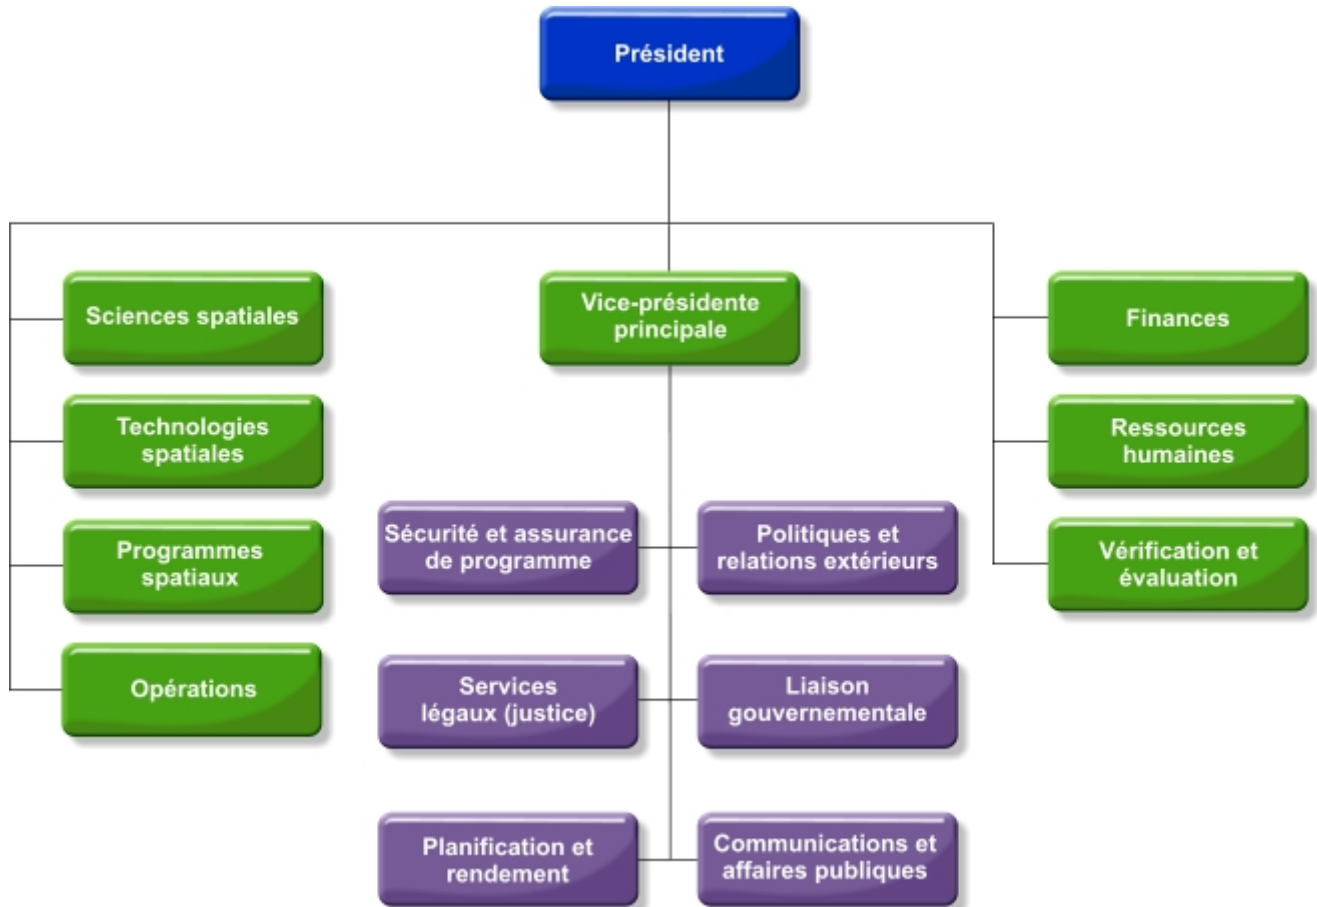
Président

Sciences spatiales

Technologies spatiales

Programmes spatiaux

Opérations

Vice-présidente principale

Sécurité et assurance de programme

Politiques et relations extérieurs

Services légaux (justice)

Liaison gouvernementale

Planification et rendement

Communications et affaires publiques

Finances

Ressources humaines

Vérification et évaluation